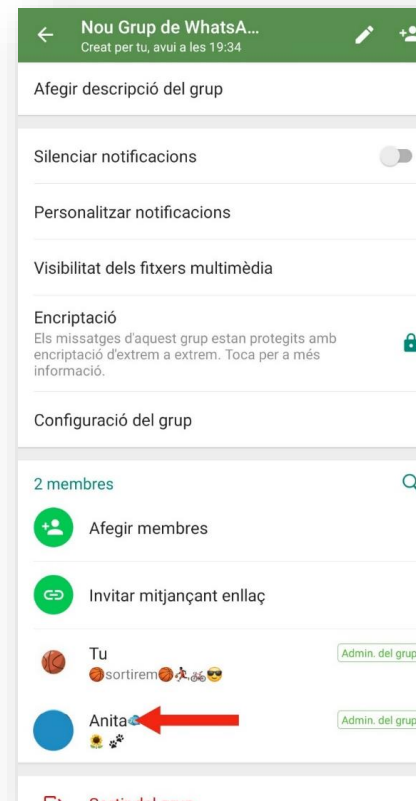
Nou Grup de WhatsA...
Creat per tu, avui a les 19:34

Afegir descripció del grup

Silenciar notificacions

Personalitzar notificacions

Visibilitat dels fitxers multimèdia

Encriptació
Els missatges d'aquest grup estan protegits amb encriptació d'extrem a extrem. Toca per a més informació.

Configuració del grup

2 membres

Afegir membres

Invitar mitjançant enllaç

Tu
🏀sortirem🏀🏃🚴😎
Admin. del grup

Anita🐬
🌻🐾
Admin. del grup

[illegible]